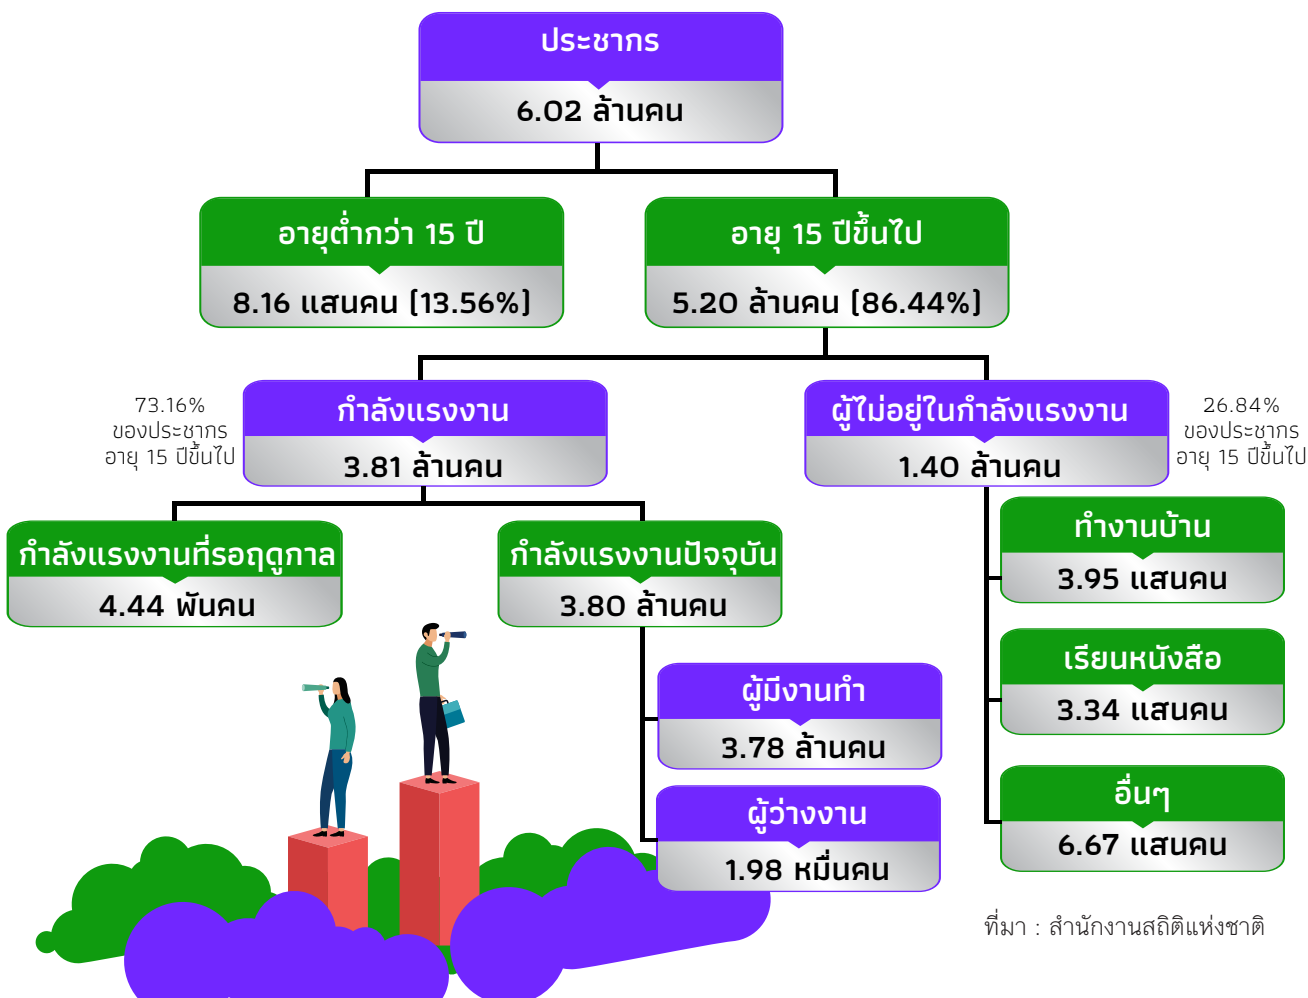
ประชากร
6.02 ล้านคน

อายุต่ำกว่า 15 ปี
8.16 แสนคน (13.56%)

อายุ 15 ปีขึ้นไป
5.20 ล้านคน (86.44%)

73.16% ของประชากร อายุ 15 ปีขึ้นไป

กำลังแรงงาน
3.81 ล้านคน

ผู้ไม่อยู่ในกำลังแรงงาน
1.40 ล้านคน

26.84% ของประชากร อายุ 15 ปีขึ้นไป

กำลังแรงงานที่รอฤดูกาล
4.44 พันคน

กำลังแรงงานปัจจุบัน
3.80 ล้านคน

ทำงานบ้าน
3.95 แสนคน

เรียนหนังสือ
3.34 แสนคน

อื่นๆ
6.67 แสนคน

ผู้มีงานทำ
3.78 ล้านคน

ผู้ว่างงาน
1.98 หมื่นคน

ที่มา : สำนักงานสถิติแห่งชาติ